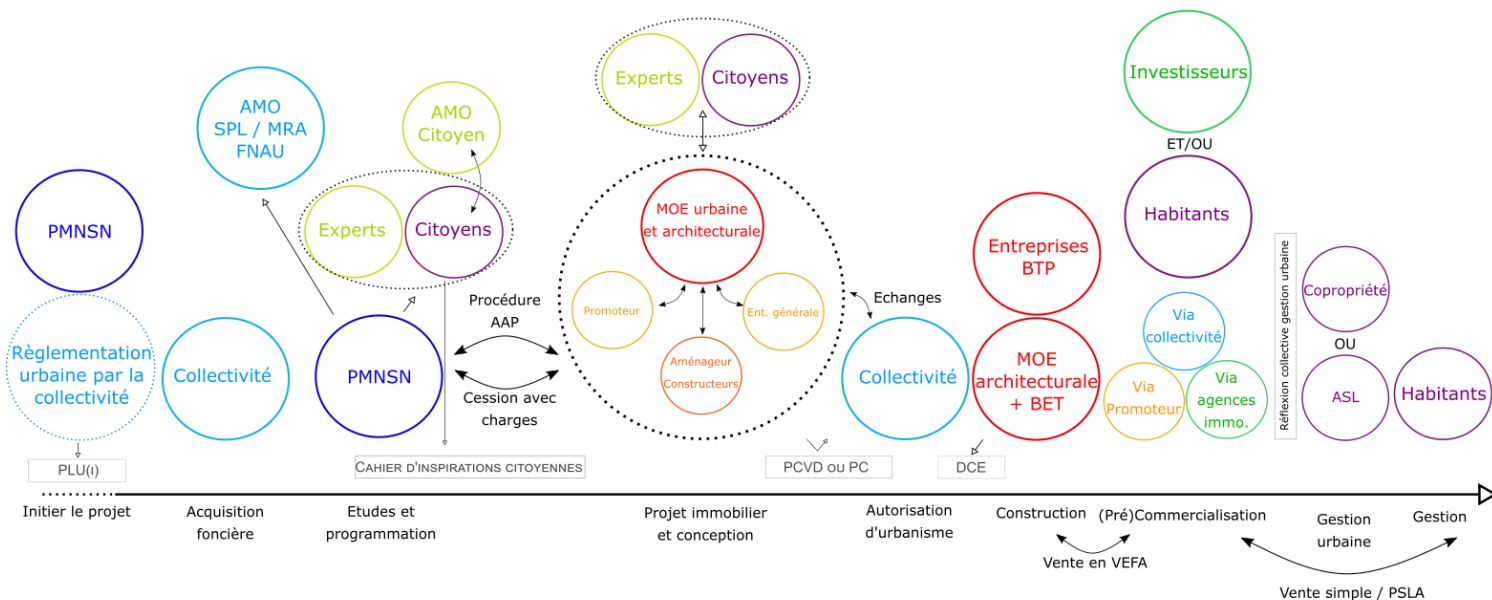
Experts
Citoyens

Investisseurs

AMO
SPL / MRA
FNAU

AMO
Citoyen

ET/OU

PMNSN

Experts
Citoyens

MOE urbaine
et architecturale

Habitants

Entreprises
BTP

Réflexion collective gestion urbaine

Copropriété

Procédure
AAP

Promoteur

Ent. générale

Echanges

Via
collectivité

OU

Règlementation urbaine par la collectivité

Collectivité

PMNSN

Aménageur
Constructeurs

Collectivité

MOE
architecturale
+ BET

Via
Promoteur

Via
agences
immo.

ASL

Habitants

Cession avec
charges

PLU(I)

CAHIER D'INSPIRATIONS CITOYENNES

PCVD OU PC

DCE

Initier le projet

Acquisition
foncière

Etudes et
programmation

Projet immobilier
et conception

Autorisation
d'urbanisme

Construction

(Pré)Commercialisation

Gestion
urbaine

Gestion

Vente en VEFA

Vente simple / PSLA